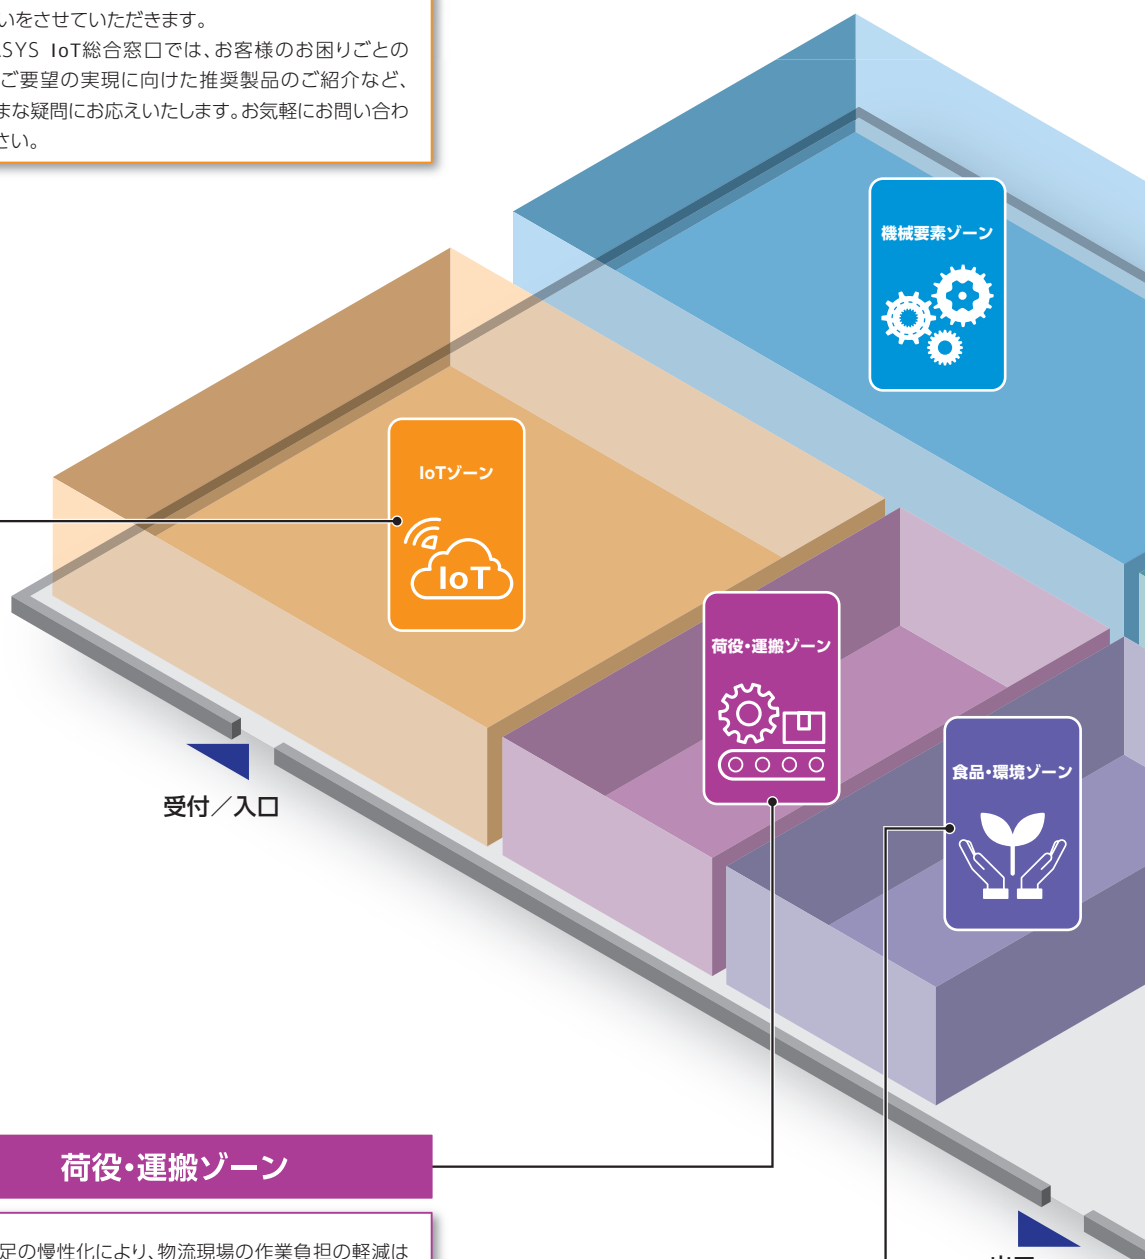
いをさせていただきます。
SYS IoT総合窓口では、お客様のお困りごとの
ご要望の実現に向けた推奨製品のご紹介など、
まな疑問にお応えいたします。お気軽にお問い合わ
さい。

機械要素ゾーン

IoTゾーン

IoT

荷役・運搬ゾーン

食品・環境ゾーン

受付／入口

荷役・運搬ゾーン

足の慢性化により、物流現場の作業負担の軽減は

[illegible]